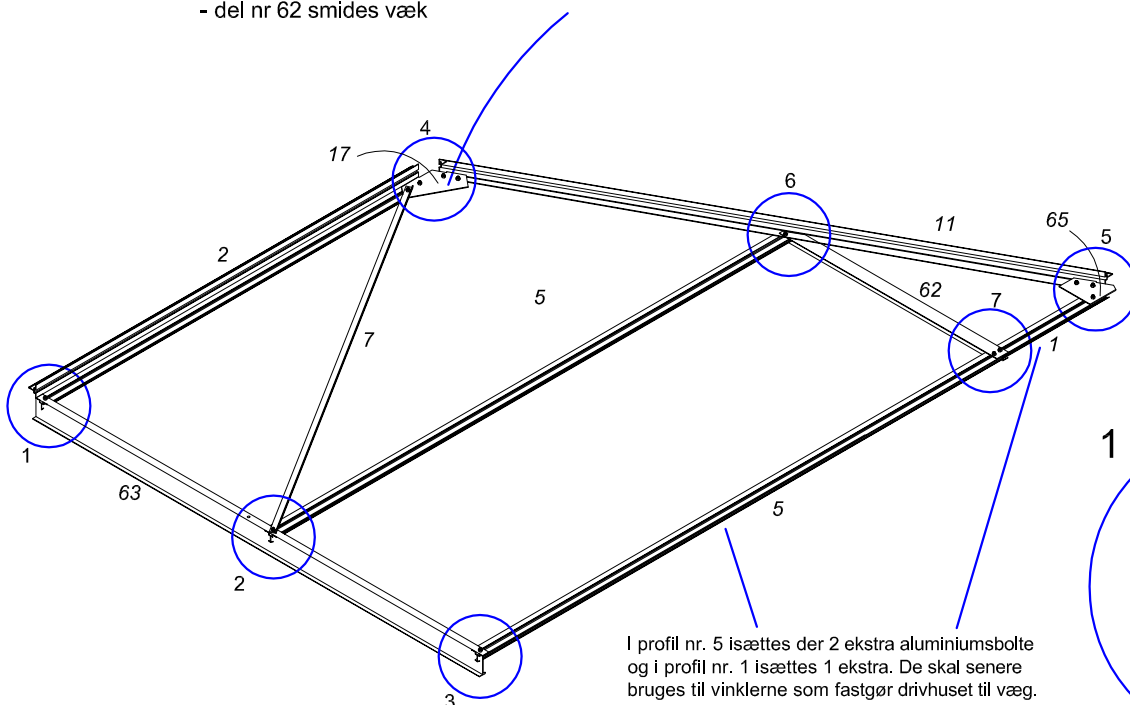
- del nr 62 smides væk

4

17

6

11

65

5

2

5

62

7

7

1

1

1

63

5

2

I profil nr. 5 isættes der 2 ekstra aluminiumsbolte og i profil nr. 1 isættes 1 ekstra. De skal senere bruges til vinklerne som fastgør drivhuset til væg.

3